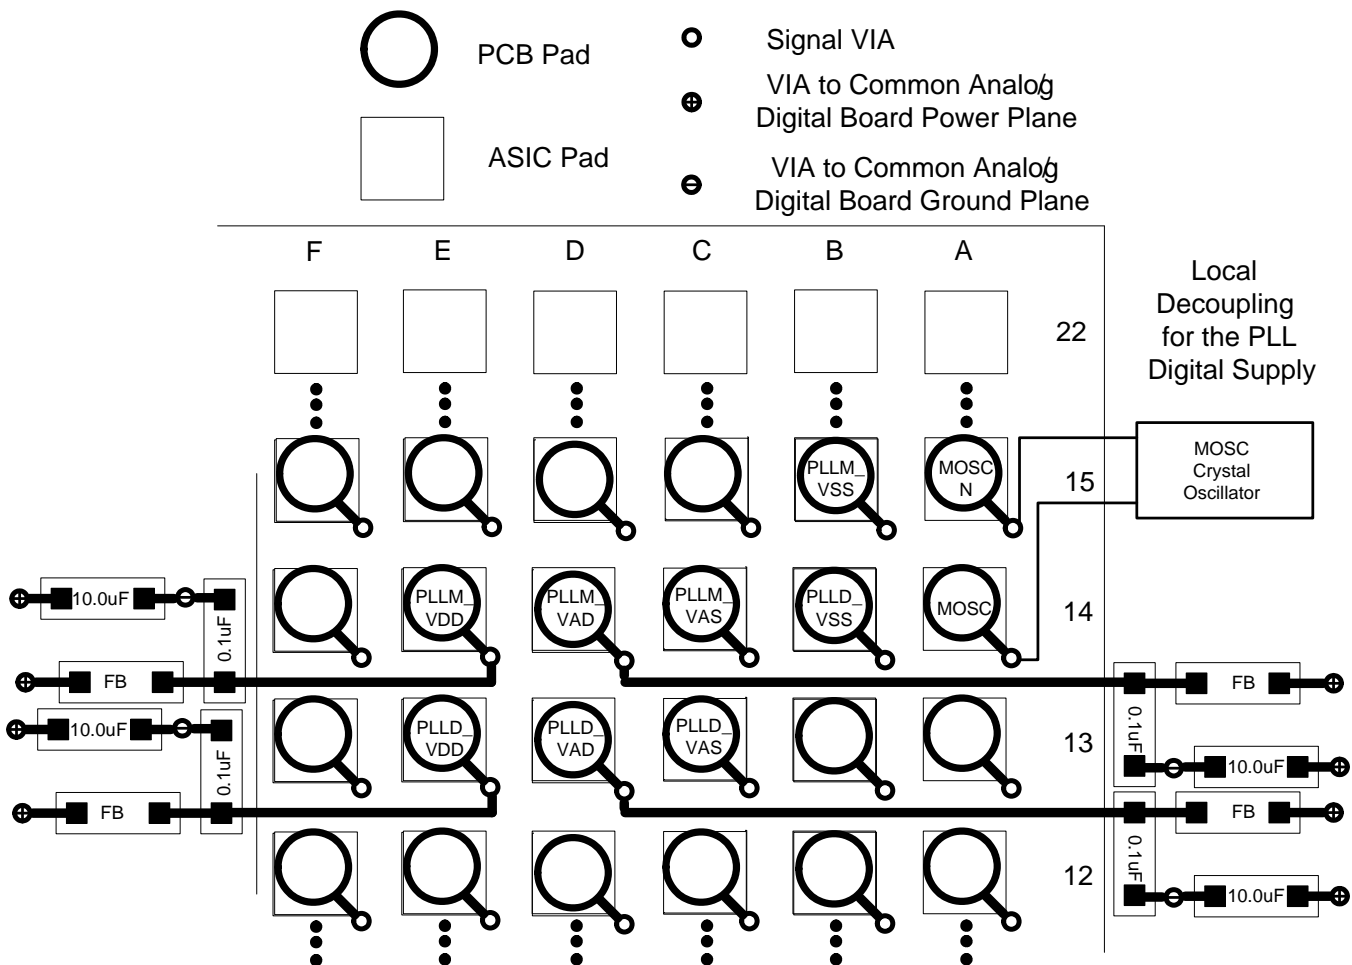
PCB Pad

ASIC Pad

Signal VIA

VIA to Common Analog/ Digital Board Power Plane

VIA to Common Analog/ Digital Board Ground Plane

F E D C B A

22

Local Decoupling for the PLL Digital Supply

PLLM_ VSS

MOSC N

MOSC Crystal Oscillator

15

10.0uF

0.1uF

PLLM_ VDD

PLLM_ VAD

PLLM_ VAS

PLLD_ VSS

MOSC

14

FB

FB

10.0uF

0.1uF

PLLD_ VDD

PLLD_ VAD

PLLD_ VAS

13

0.1uF

10.0uF

FB

FB

0.1uF

12

10.0uF